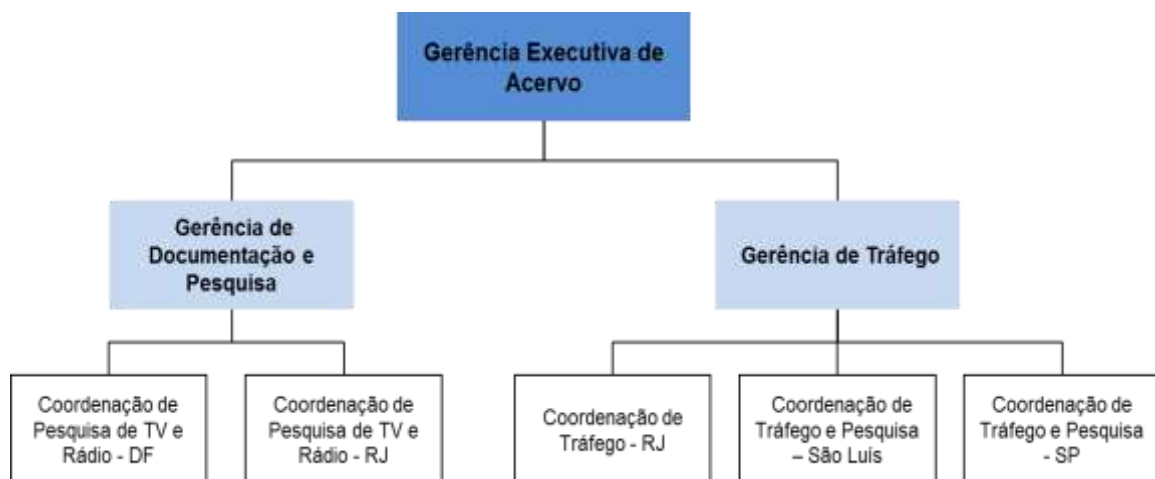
Gerência Executiva de Acervo

Gerência de Documentação e Pesquisa

Gerência de Tráfego

Coordenação de Pesquisa de TV e Rádio - DF

Coordenação de Pesquisa de TV e Rádio - RJ

Coordenação de Tráfego - RJ

Coordenação de Tráfego e Pesquisa – São Luís

Coordenação de Tráfego e Pesquisa - SP